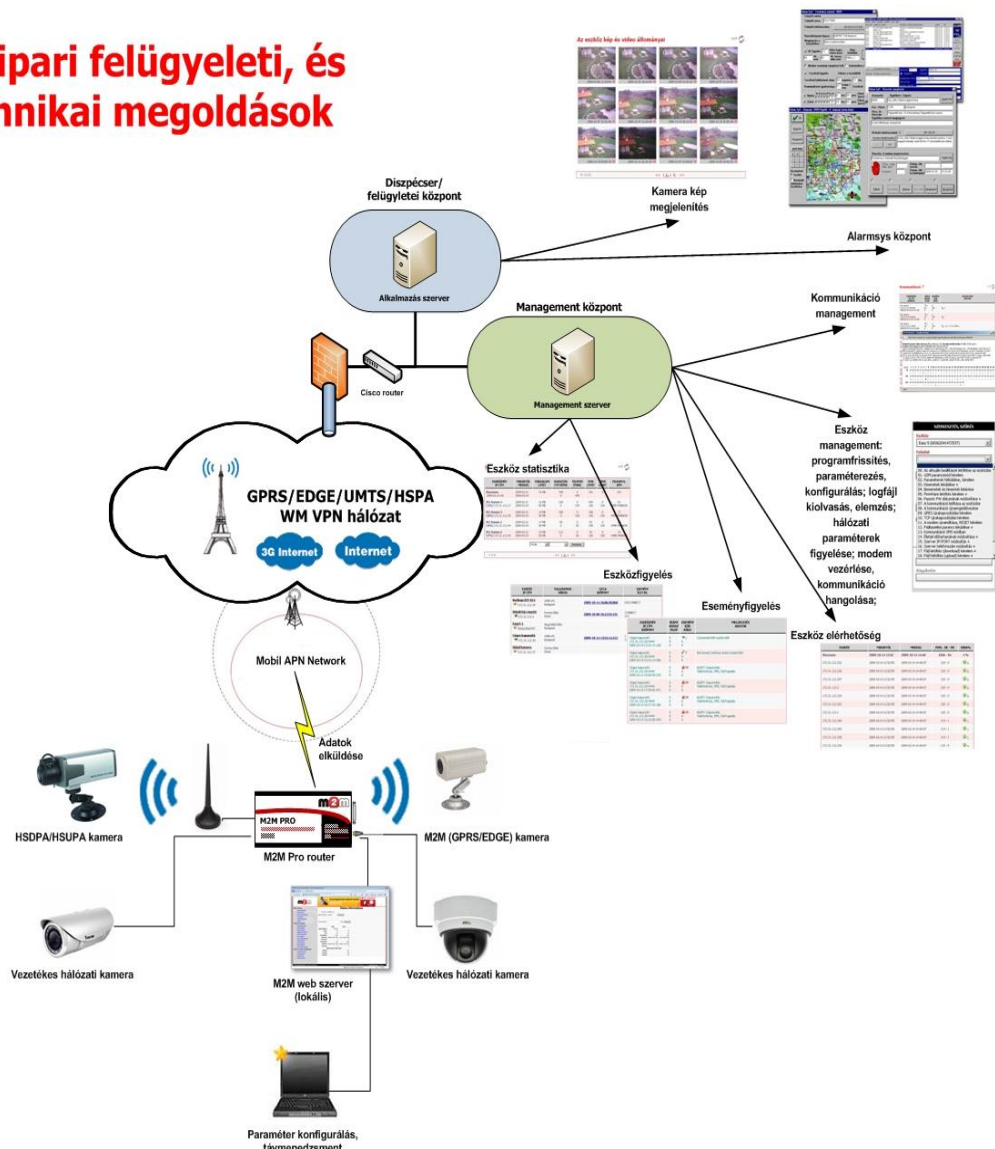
ipari felügyeleti, és
nnikai megoldások

Az eszköz kép és videó állományai

Kamera kép megjelenítés

Diszpécser/ felügyeletei központ

Alkalmazás szerver

Alarmsys központ

Management központ

Management szerver

Kommunikáció management

Cisco router

Eszköz statisztika

GPRS/EDGE/UMTS/HSPA
WM VPN hálózat

3G Internet

Internet

Eszközfigyelés

Eszköz management: programfrissítés, paraméterezés, konfigurálás; logfájl kiolvasás, elemzés; hálózati paraméterek figyelése; modem vezérlése, kommunikáció hangolása;

Eseményfigyelés

Eszköz elérhetőség

Mobil APN Network

Adatok elküldése

m2m

M2M PRO

HSDPA/HSUPA kamera

M2M Pro router

M2M (GPRS/EDGE) kamera

Vezetékes hálózati kamera

M2M web szerver (lokális)

Vezetékes hálózati kamera

Paraméter konfigurálás, távmenedzsment